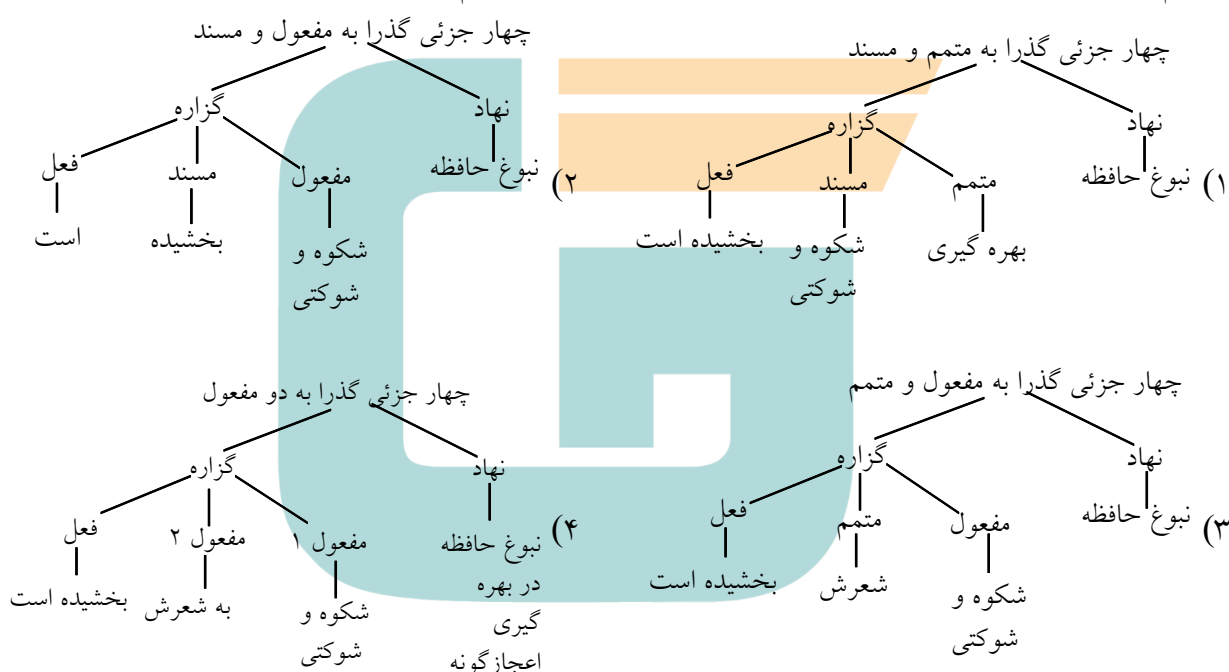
۱) چهار جزئی گذرا به متمم و مسند

نهاد
نبوغ حافظه

گزاره
متمم
بهره گیری
مسند
شکوه و شوکتی
فعل
بخشیده است

۲) چهار جزئی گذرا به مفعول و مسند

نهاد
نبوغ حافظه

گزاره
مفعول
شکوه و شوکتی
مسند
بخشیده
فعل
است

۳) چهار جزئی گذرا به مفعول و متمم

نهاد
نبوغ حافظه

گزاره
مفعول
شکوه و شوکتی
متمم
شعرش
فعل
بخشیده است

۴) چهار جزئی گذرا به دو مفعول

نهاد
نبوغ حافظه در بهره گیری اعجازگونه

گزاره
مفعول ۱
شکوه و شوکتی
مفعول ۲
به شعرش
فعل
بخشیده است